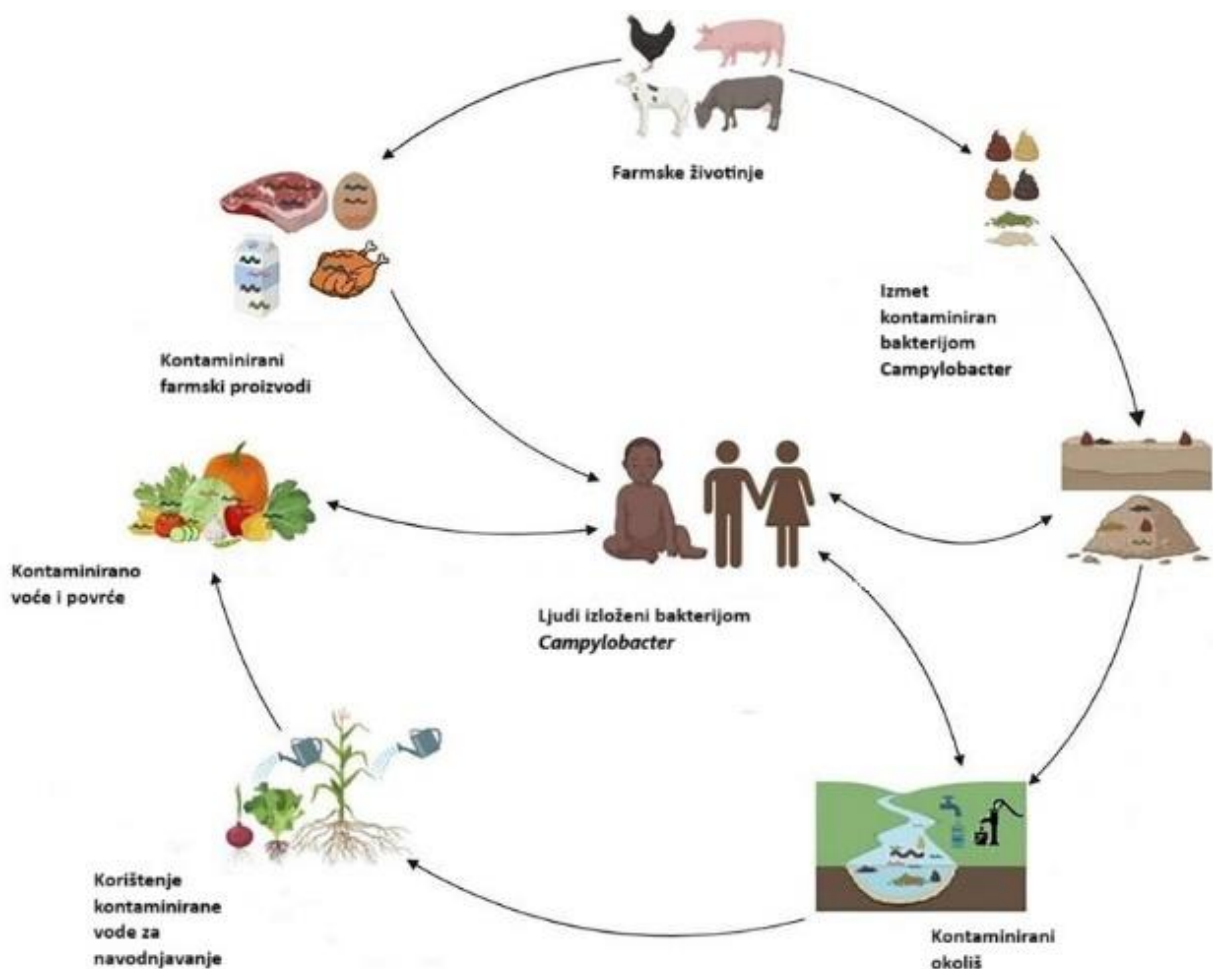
Farmske životinje

Kontaminirani farmski proizvodi

Izmet kontaminiran bakterijom Campylobacter

Kontaminirano voće i povrće

Ljudi izloženi bakterijom *Campylobacter*

Korištenje kontaminirane vode za navodnjavanje

Kontaminirani okoliš